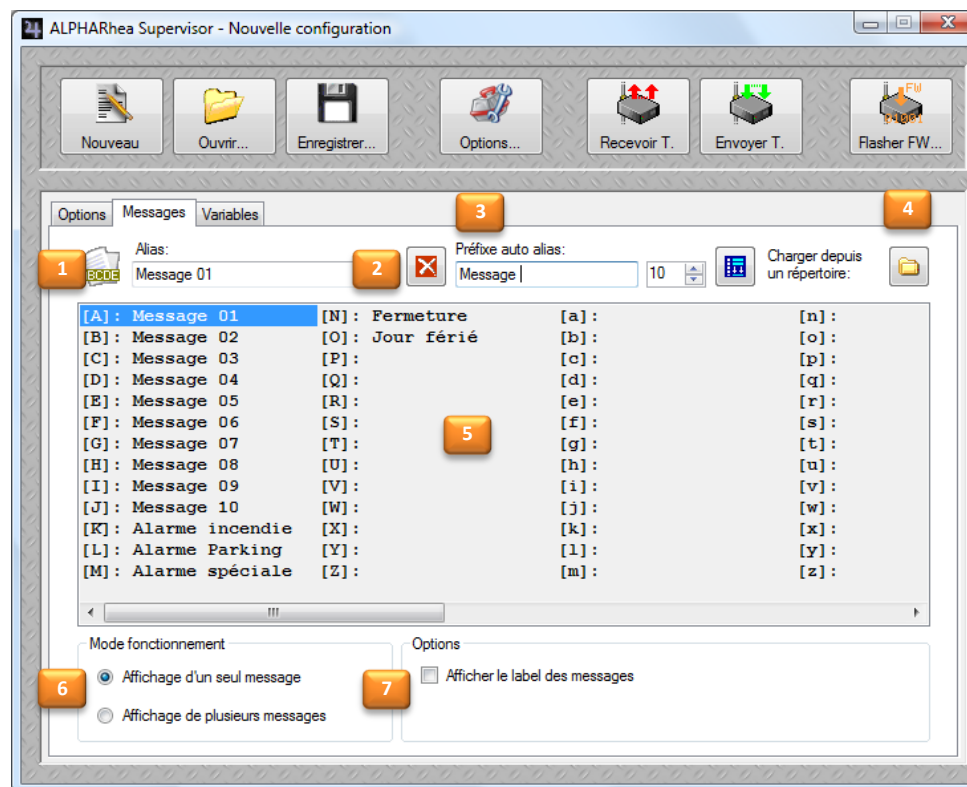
ALPHARhea Supervisor - Nouvelle configuration

Nouveau
Ouvrir...
Enregistrer...
Options...
Recevoir T.
Envoyer T.
Flasher FW...

Options
Messages
Variables

3
4

1
Alias:
Message 01
2
Préfixe auto alias:
Message
10
Charger depuis un répertoire:

| | | | |
|---|---|---|---|
| [A]: Message 01 | [N]: Fermeture | [a]: | [n]: |
| [B]: Message 02 | [O]: Jour férié | [b]: | [o]: |
| [C]: Message 03 | [P]: | [c]: | [p]: |
| [D]: Message 04 | [Q]: | [d]: | [q]: |
| [E]: Message 05 | [R]: | [e]: | [r]: |
| [F]: Message 06 | [S]: | [f]: | [s]: |
| [G]: Message 07 | [T]: | [g]: | [t]: |
| [H]: Message 08 | [U]: | [h]: | [u]: |
| [I]: Message 09 | [V]: | [i]: | [v]: |
| [J]: Message 10 | [W]: | [j]: | [w]: |
| [K]: Alarme incendie | [X]: | [k]: | [x]: |
| [L]: Alarme Parking | [Y]: | [l]: | [y]: |
| [M]: Alarme spéciale | [Z]: | [m]: | [z]: |

5

Mode fonctionnement
6
Affichage d'un seul message
Affichage de plusieurs messages

Options
7
Afficher le label des messages